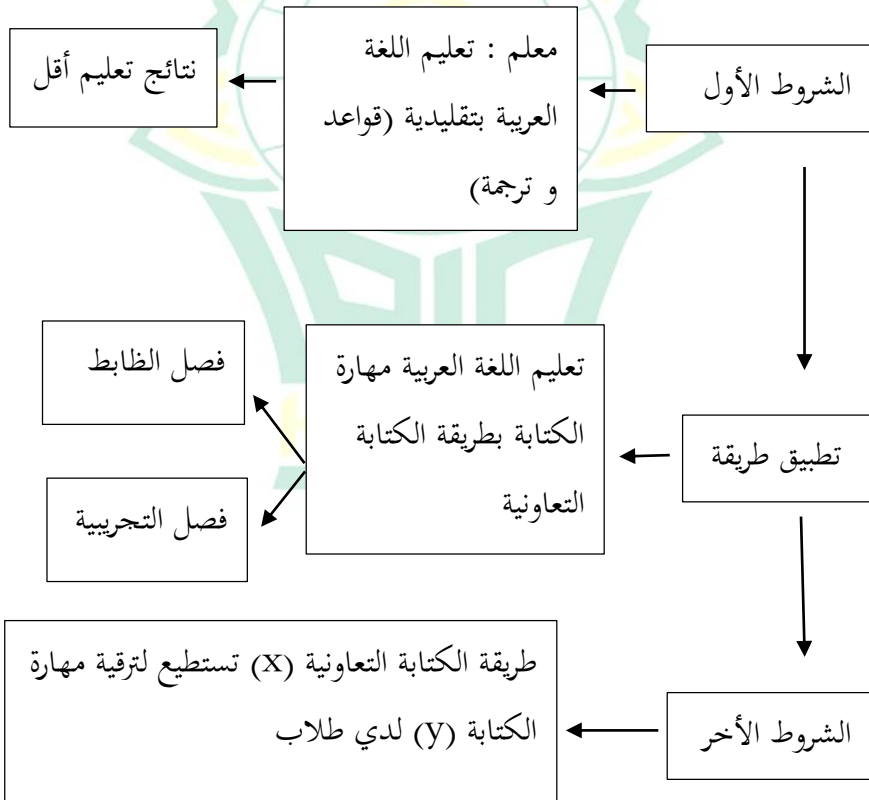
الشروط الأول

معلم : تعليم اللغة العربية بتقليدية (قواعد و ترجمة)

نتائج تعليم أقل

تطبيق طريقة

تعليم اللغة العربية مهارة الكتابة بطريقة الكتابة التعاونية

فصل الظابط

فصل التجريبية

الشروط الأخر

طريقة الكتابة التعاونية (X) تستطيع لترقية مهارة الكتابة (Y) لدي طلاب